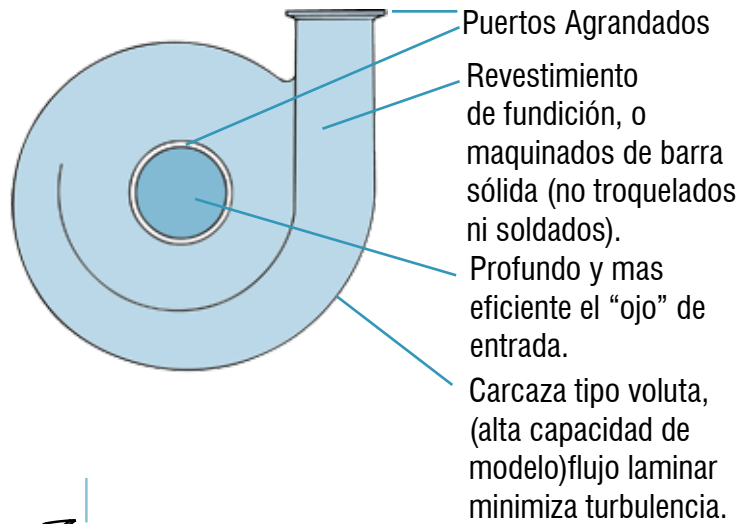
Puertos Agrandados

Revestimiento de fundición, o maquinados de barra sólida (no troquelados ni soldados).

Profundo y mas eficiente el “ojo” de entrada.

Carcaza tipo voluta, (alta capacidad de modelo)flujo laminar minimiza turbulencia.